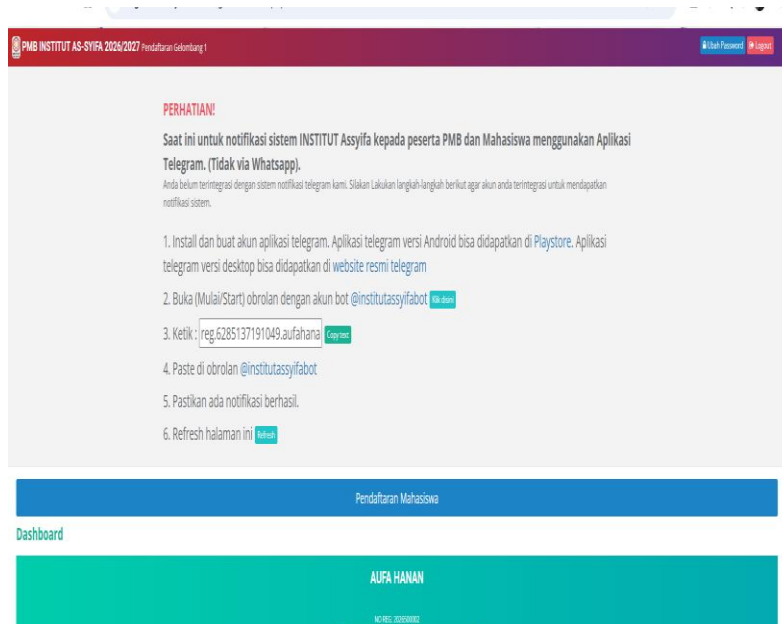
PMB INSTITUT AS-SYIFA 2026/2027 Pendaftaran Gelombang 1

Ubah Password Logout

PERHATIAN!

Saat ini untuk notifikasi sistem INSTITUT Assyifa kepada peserta PMB dan Mahasiswa menggunakan Aplikasi Telegram. (Tidak via Whatsapp).

Anda belum terintegrasi dengan sistem notifikasi telegram kami. Silakan Lakukan langkah-langkah berikut agar akun anda terintegrasi untuk mendapatkan notifikasi sistem.

1. Install dan buat akun aplikasi telegram. Aplikasi telegram versi Android bisa didapatkan di Playstore. Aplikasi telegram versi desktop bisa didapatkan di website resmi telegram

2. Buka (Mulai/Start) obrolan dengan akun bot @institutassyifabot Klik disini

3. Ketik : reg.6285137191049.aufahana Copy text

4. Paste di obrolan @institutassyifabot

5. Pastikan ada notifikasi berhasil.

6. Refresh halaman ini Refresh

Pendaftaran Mahasiswa

Dashboard

AUFA HANAN

NO REG: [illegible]